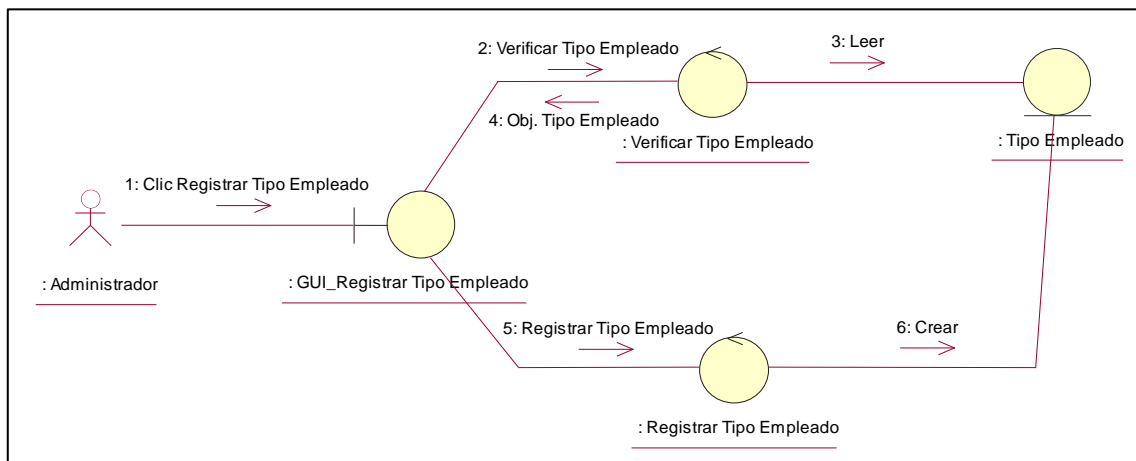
2: Verificar Tipo Empleado

3: Leer

4: Obj. Tipo Empleado

: Verificar Tipo Empleado

: Tipo Empleado

1: Clic Registrar Tipo Empleado

: Administrador

: GUI_Registrar Tipo Empleado

5: Registrar Tipo Empleado

6: Crear

: Registrar Tipo Empleado